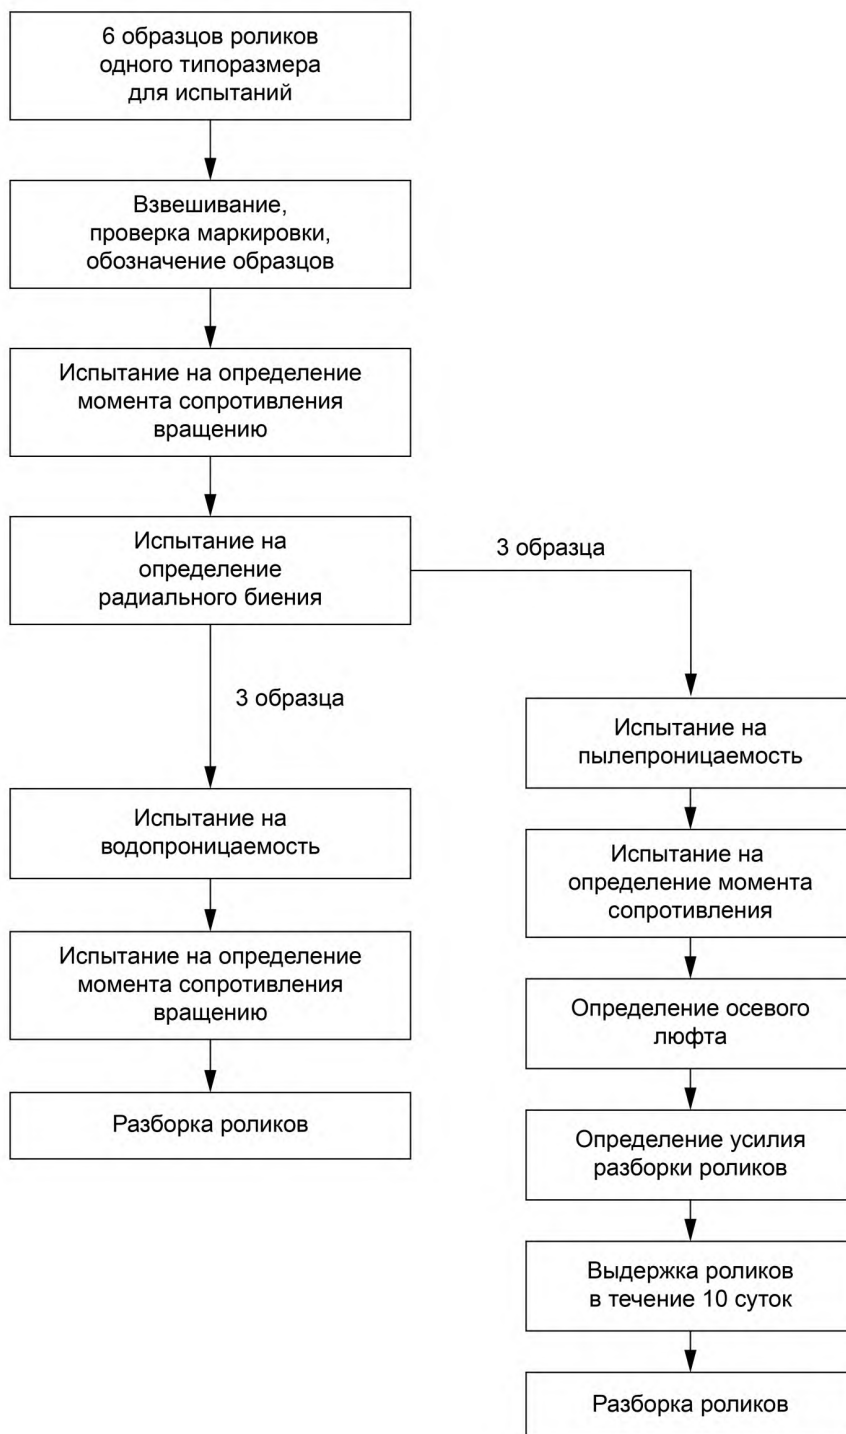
6 образцов роликов одного типоразмера для испытаний

Взвешивание, проверка маркировки, обозначение образцов

Испытание на определение момента сопротивления вращению

Испытание на определение радиального биения

3 образца

3 образца

Испытание на водопроницаемость

Испытание на определение момента сопротивления вращению

Разборка роликов

Испытание на пылепроницаемость

Испытание на определение момента сопротивления

Определение осевого люфта

Определение усилия разборки роликов

Выдержка роликов в течение 10 суток

Разборка роликов